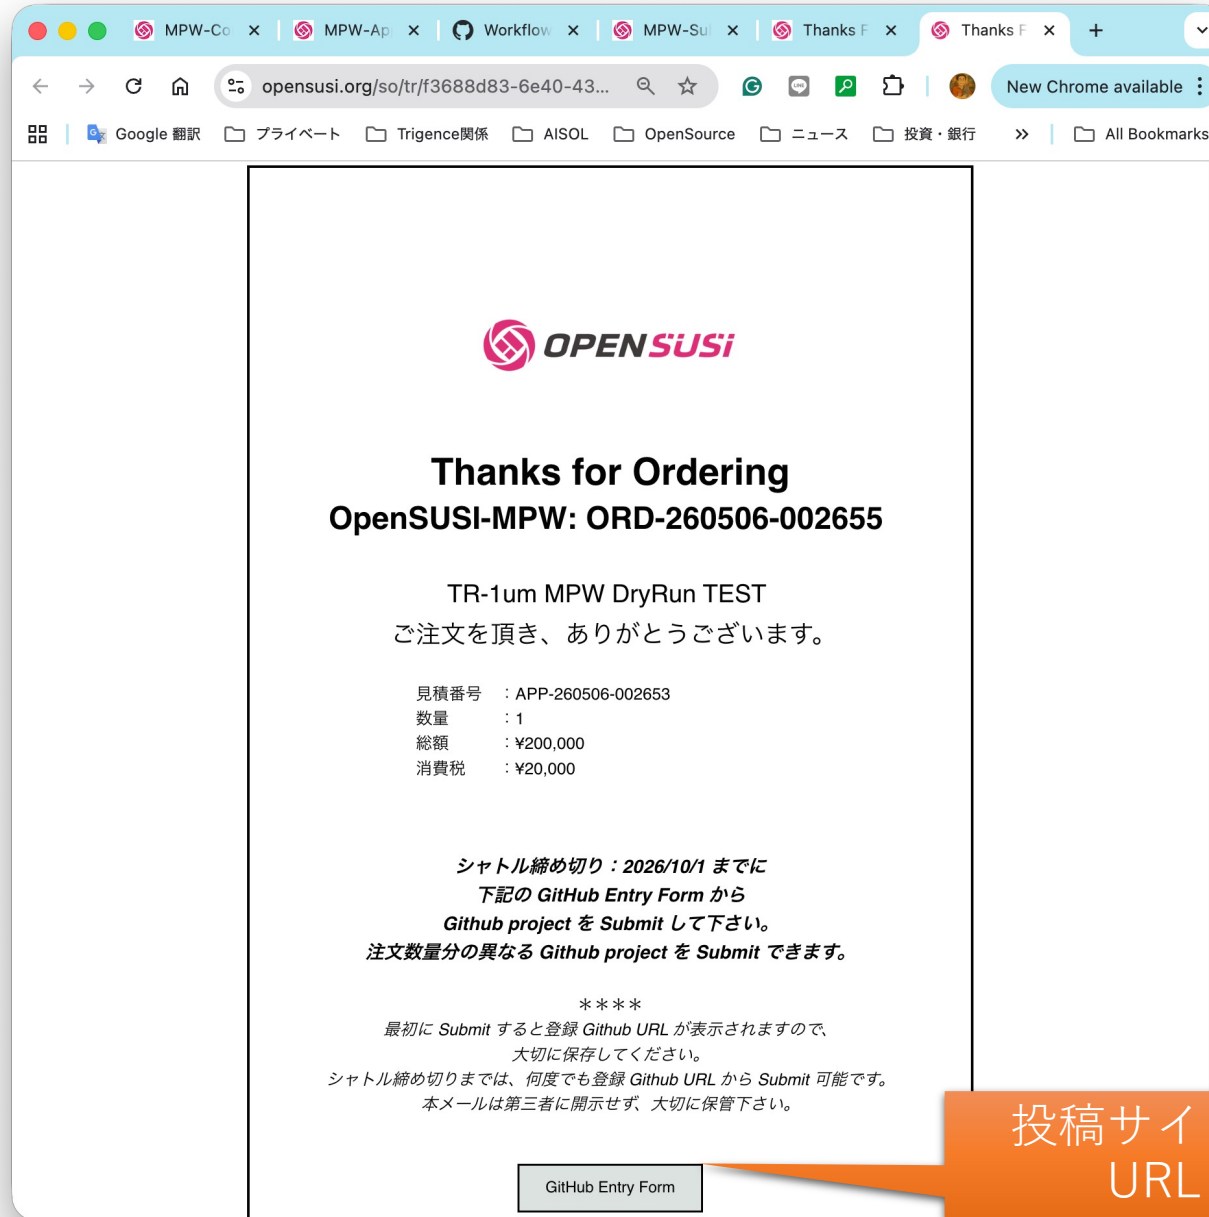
MPW-Co × MPW-Ap × Workflow × MPW-Su × Thanks F × Thanks F × +

opensusi.org/so/tr/f3688d83-6e40-43...

New Chrome available

Google 翻訳 プライベート Trigence関係 AISOL OpenSource ニュース 投資・銀行 » All Bookmarks

OPENSUSi

Thanks for Ordering
OpenSUSI-MPW: ORD-260506-002655

TR-1um MPW DryRun TEST
ご注文を頂き、ありがとうございます。

| | |
|---|---|
| 見積番号 | : APP-260506-002653 |
| 数量 | : 1 |
| 総額 | : ¥200,000 |
| 消費税 | : ¥20,000 |

シャトル締め切り：2026/10/1 までに
下記の GitHub Entry Form から
Github project を Submit して下さい。
注文数量分の異なる Github project を Submit できます。

****
最初に Submit すると登録 Github URL が表示されますので、
大切に保存してください。
シャトル締め切りまでは、何度でも登録 Github URL から Submit 可能です。
本メールは第三者に開示せず、大切に保管下さい。

GitHub Entry Form

投稿サイ
URL